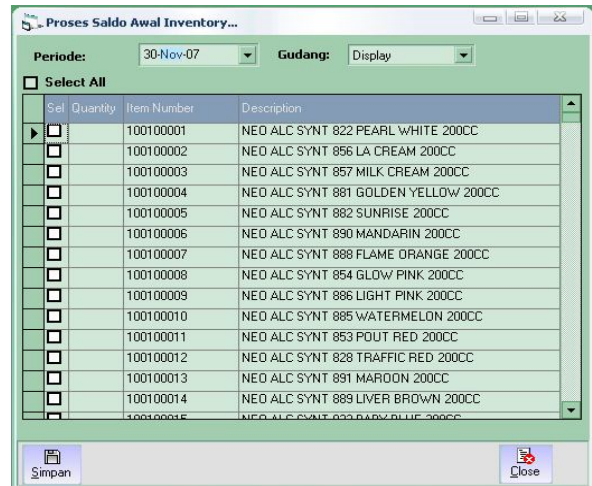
Proses Saldo Awal Inventory...

Periode: 30-Nov-07 Gudang: Display

Select All

| Sel | Quantity | Item Number | Description |
|---|---|---|---|
| | | 100100001 | NEO ALC SYNT 822 PEARL WHITE 200CC |
| | | 100100002 | NEO ALC SYNT 856 LA CREAM 200CC |
| | | 100100003 | NEO ALC SYNT 857 MILK CREAM 200CC |
| | | 100100004 | NEO ALC SYNT 881 GOLDEN YELLOW 200CC |
| | | 100100005 | NEO ALC SYNT 882 SUNRISE 200CC |
| | | 100100006 | NEO ALC SYNT 890 MANDARIN 200CC |
| | | 100100007 | NEO ALC SYNT 888 FLAME ORANGE 200CC |
| | | 100100008 | NEO ALC SYNT 854 GLOW PINK 200CC |
| | | 100100009 | NEO ALC SYNT 886 LIGHT PINK 200CC |
| | | 100100010 | NEO ALC SYNT 885 WATERMELON 200CC |
| | | 100100011 | NEO ALC SYNT 853 POUT RED 200CC |
| | | 100100012 | NEO ALC SYNT 828 TRAFFIC RED 200CC |
| | | 100100013 | NEO ALC SYNT 891 MAROON 200CC |
| | | 100100014 | NEO ALC SYNT 889 LIVER BROWN 200CC |
| | | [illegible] | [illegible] |

Simpan Close